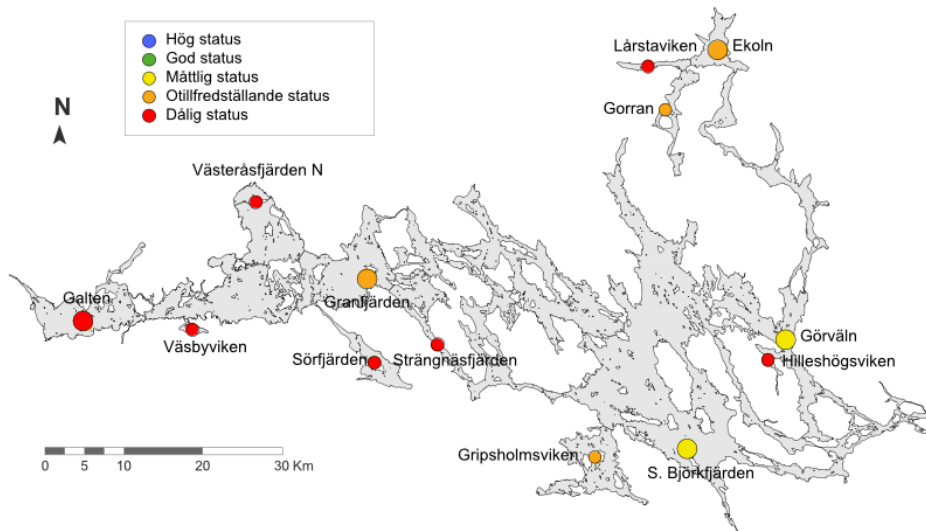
Hög status
God status
Måttlig status
Otillfredställande status
Dålig status

N

Lårstaviken
Ekoln
Gorran
Västeråsfjärden N
Galten
Väsbyviken
Granfjärden
Sörfjärden
Strängnäsfjärden
Görväln
Hilleshögsviken
Gripsholmsviken
S. Björkfjärden

0 5 10 20 30 Km